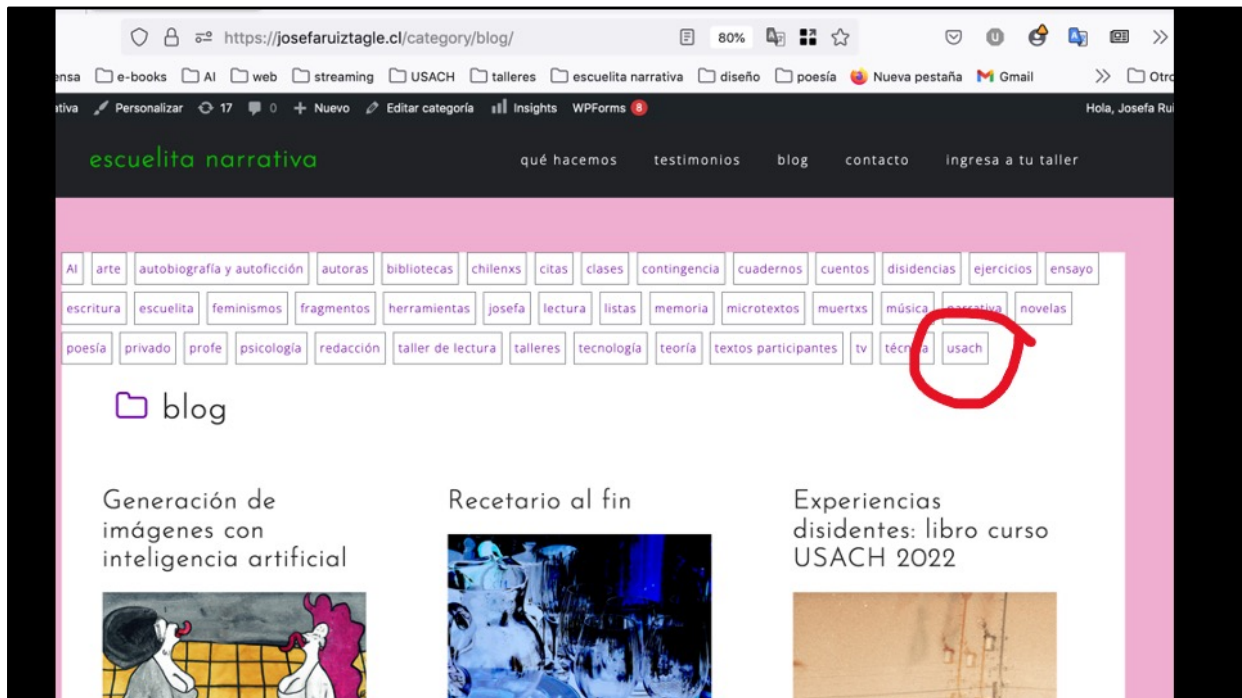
https://josefaruiztagle.cl/category/blog/ 80%

ensa e-books AI web streaming USACH talleres escuelita narrativa diseño poesía Nueva pestaña Gmail Otro

ativa Personalizar 17 0 Nuevo Editar categoría Insights WPForms 8 Hola, Josefa Rui

escuelita narrativa qué hacemos testimonios blog contacto ingresa a tu taller

AI arte autobiografía y autoficción autoras bibliotecas chilenxs citas clases contingencia cuadernos cuentos disidencias ejercicios ensayo escritura escuelita feminismos fragmentos herramientas josefa lectura listas memoria microtextos muertxs música narrativa novelas poesía privado profe psicología redacción taller de lectura talleres tecnología teoría textos participantes tv técnica usach

blog

Generación de imágenes con inteligencia artificial

Recetario al fin

Experiencias disidentes: libro curso USACH 2022